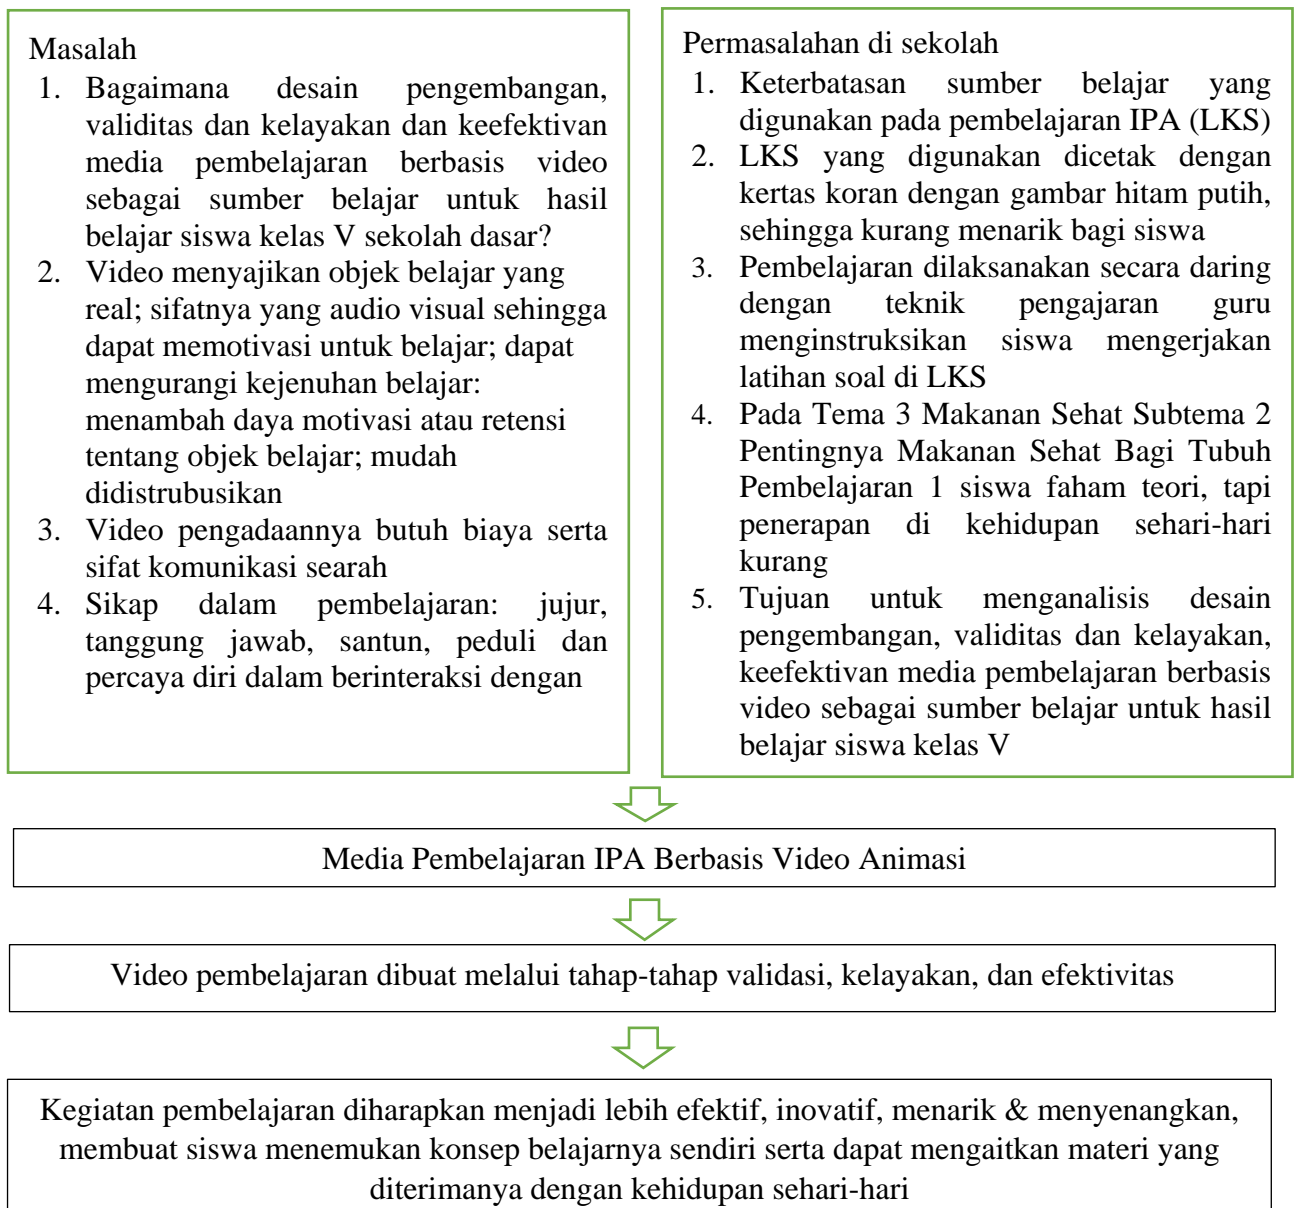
Masalah
1. Bagaimana desain pengembangan, validitas dan kelayakan dan keefektivan media pembelajaran berbasis video sebagai sumber belajar untuk hasil belajar siswa kelas V sekolah dasar?
2. Video menyajikan objek belajar yang real; sifatnya yang audio visual sehingga dapat memotivasi untuk belajar; dapat mengurangi kejenuhan belajar: menambah daya motivasi atau retensi tentang objek belajar; mudah didistrubusikan
3. Video pengadaannya butuh biaya serta sifat komunikasi searah
4. Sikap dalam pembelajaran: jujur, tanggung jawab, santun, peduli dan percaya diri dalam berinteraksi dengan

Permasalahan di sekolah
1. Keterbatasan sumber belajar yang digunakan pada pembelajaran IPA (LKS)
2. LKS yang digunakan dicetak dengan kertas koran dengan gambar hitam putih, sehingga kurang menarik bagi siswa
3. Pembelajaran dilaksanakan secara daring dengan teknik pengajaran guru menginstruksikan siswa mengerjakan latihan soal di LKS
4. Pada Tema 3 Makanan Sehat Subtema 2 Pentingnya Makanan Sehat Bagi Tubuh Pembelajaran 1 siswa faham teori, tapi penerapan di kehidupan sehari-hari kurang
5. Tujuan untuk menganalisis desain pengembangan, validitas dan kelayakan, keefektivan media pembelajaran berbasis video sebagai sumber belajar untuk hasil belajar siswa kelas V

Media Pembelajaran IPA Berbasis Video Animasi

Video pembelajaran dibuat melalui tahap-tahap validasi, kelayakan, dan efektivitas

Kegiatan pembelajaran diharapkan menjadi lebih efektif, inovatif, menarik & menyenangkan, membuat siswa menemukan konsep belajarnya sendiri serta dapat mengaitkan materi yang diterimanya dengan kehidupan sehari-hari